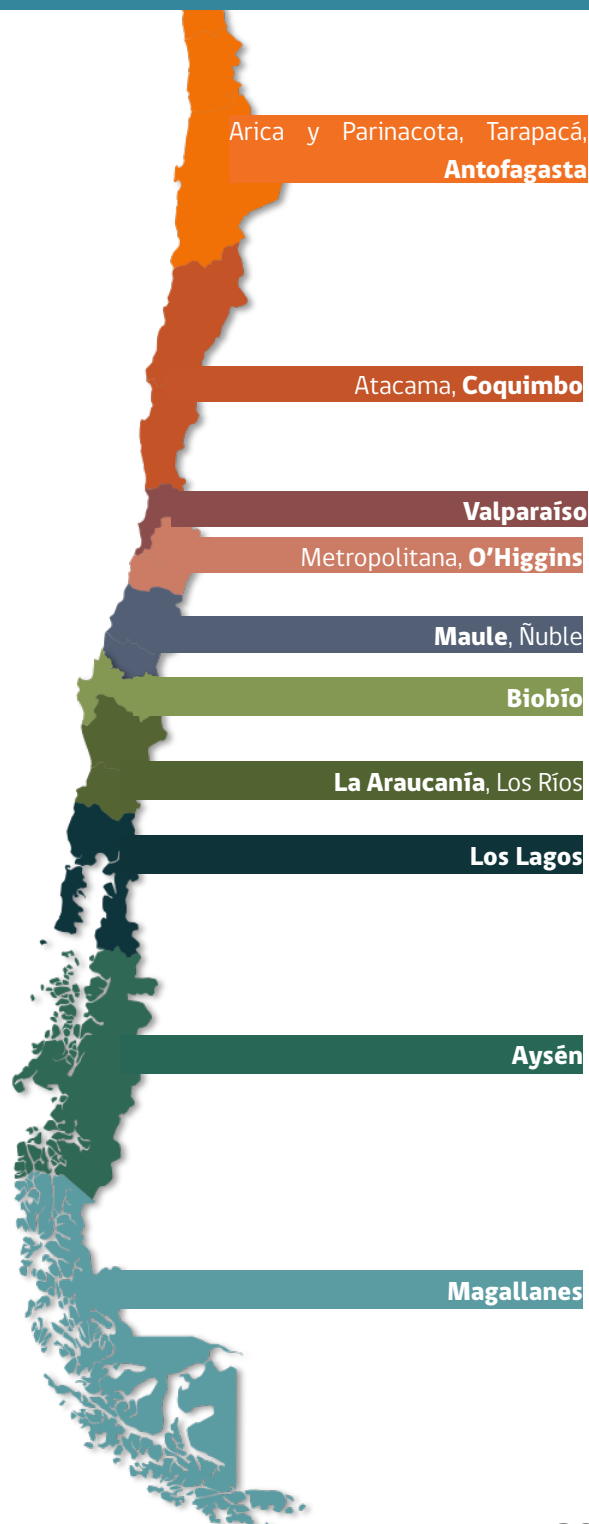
Arica y Parinacota, Tarapacá, **Antofagasta**

Atacama, **Coquimbo**

**Valparaíso**

Metropolitana, **O'Higgins**

**Maule**, Ñuble

**Biobío**

**La Araucanía**, Los Ríos

**Los Lagos**

**Aysén**

**Magallanes**